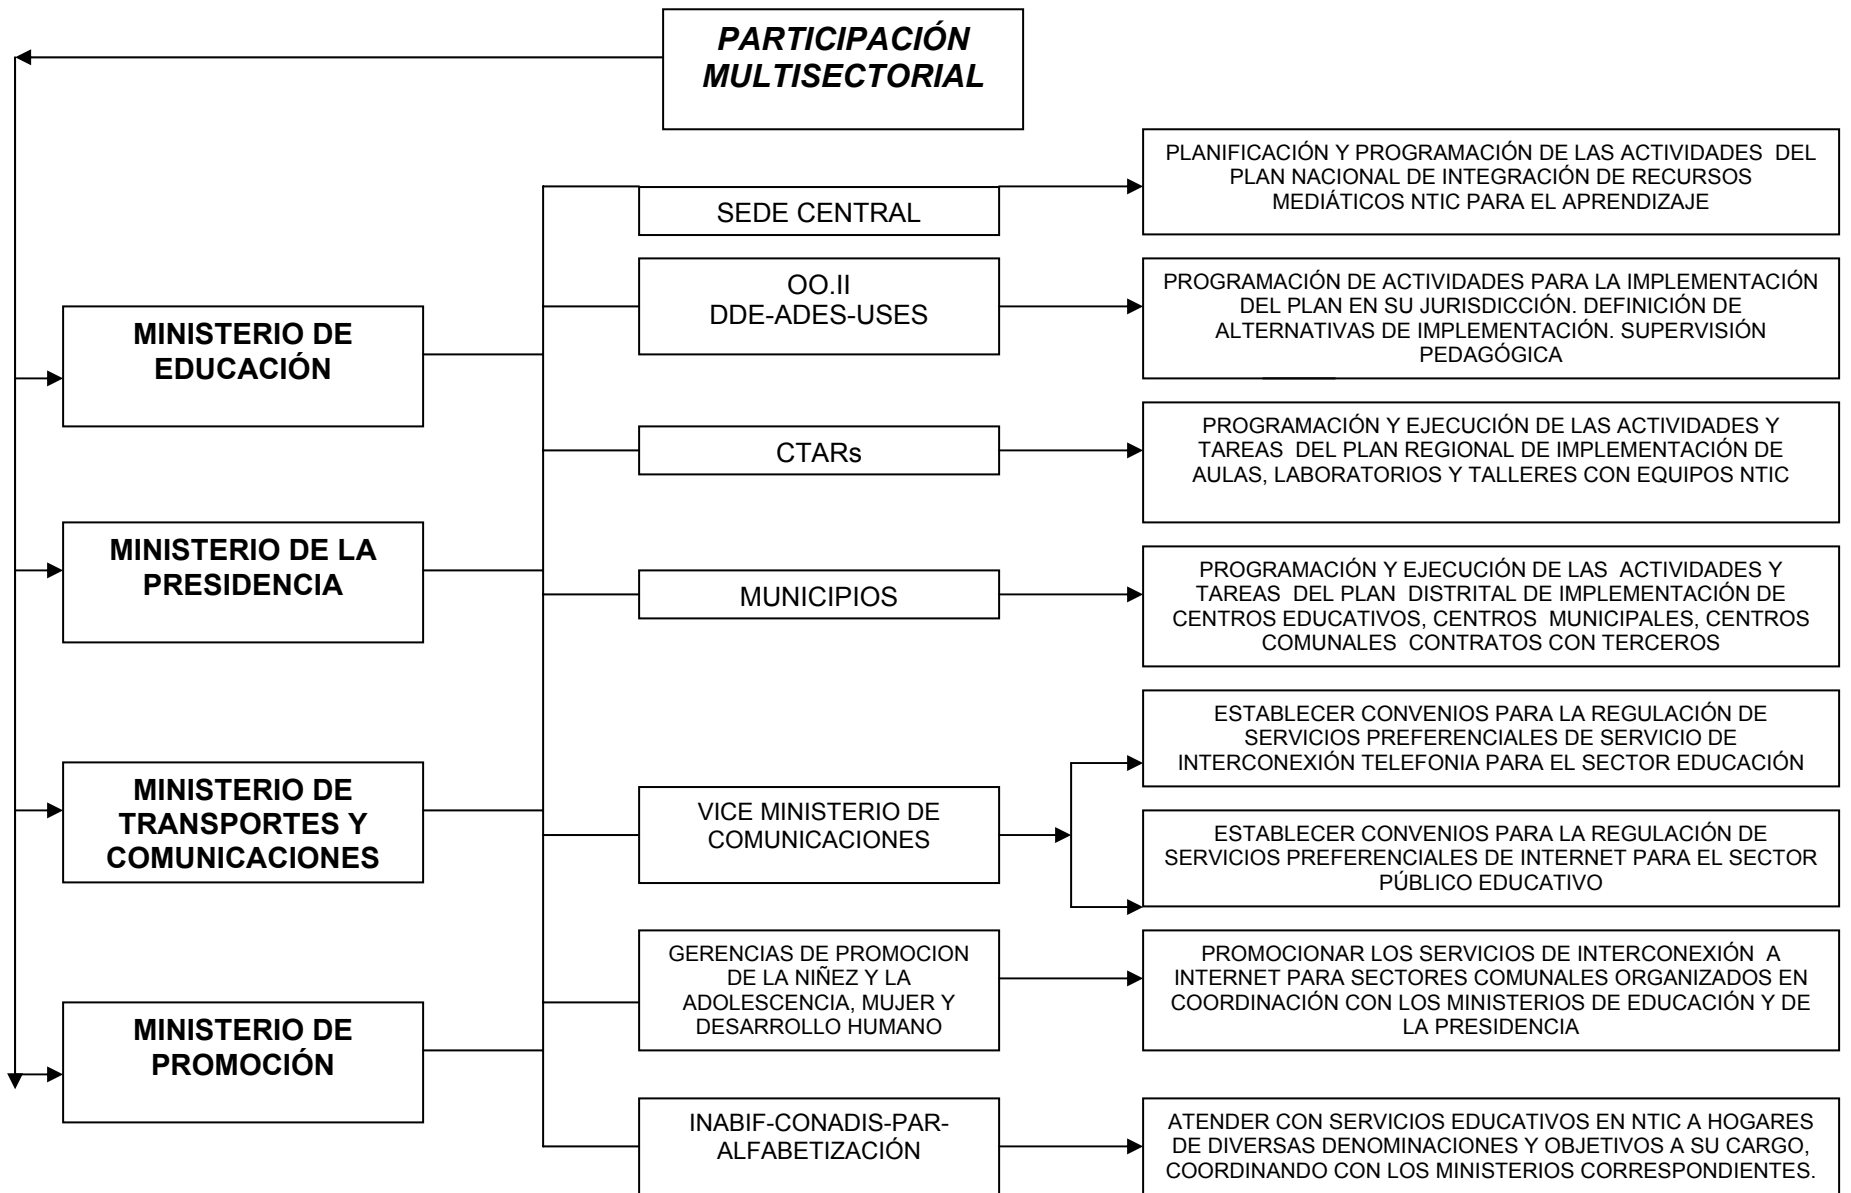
PARTICIPACIÓN MULTISECTORIAL

MINISTERIO DE EDUCACIÓN

MINISTERIO DE LA PRESIDENCIA

MINISTERIO DE TRANSPORTES Y COMUNICACIONES

MINISTERIO DE PROMOCIÓN

SEDE CENTRAL

PLANIFICACIÓN Y PROGRAMACIÓN DE LAS ACTIVIDADES DEL PLAN NACIONAL DE INTEGRACIÓN DE RECURSOS MEDIÁTICOS NTIC PARA EL APRENDIZAJE

OO.II DDE-ADES-USES

PROGRAMACIÓN DE ACTIVIDADES PARA LA IMPLEMENTACIÓN DEL PLAN EN SU JURISDICCIÓN. DEFINICIÓN DE ALTERNATIVAS DE IMPLEMENTACIÓN. SUPERVISIÓN PEDAGÓGICA

CTARs

PROGRAMACIÓN Y EJECUCIÓN DE LAS ACTIVIDADES Y TAREAS DEL PLAN REGIONAL DE IMPLEMENTACIÓN DE AULAS, LABORATORIOS Y TALLERES CON EQUIPOS NTIC

MUNICIPIOS

PROGRAMACIÓN Y EJECUCIÓN DE LAS ACTIVIDADES Y TAREAS DEL PLAN DISTRITAL DE IMPLEMENTACIÓN DE CENTROS EDUCATIVOS, CENTROS MUNICIPALES, CENTROS COMUNALES CONTRATOS CON TERCEROS

VICE MINISTERIO DE COMUNICACIONES

ESTABLECER CONVENIOS PARA LA REGULACIÓN DE SERVICIOS PREFERENCIALES DE SERVICIO DE INTERCONEXIÓN TELEFONIA PARA EL SECTOR EDUCACIÓN

ESTABLECER CONVENIOS PARA LA REGULACIÓN DE SERVICIOS PREFERENCIALES DE INTERNET PARA EL SECTOR PÚBLICO EDUCATIVO

GERENCIAS DE PROMOCION DE LA NIÑEZ Y LA ADOLESCENCIA, MUJER Y DESARROLLO HUMANO

PROMOCIONAR LOS SERVICIOS DE INTERCONEXIÓN A INTERNET PARA SECTORES COMUNALES ORGANIZADOS EN COORDINACIÓN CON LOS MINISTERIOS DE EDUCACIÓN Y DE LA PRESIDENCIA

INABIF-CONADIS-PAR-ALFABETIZACIÓN

ATENDER CON SERVICIOS EDUCATIVOS EN NTIC A HOGARES DE DIVERSAS DENOMINACIONES Y OBJETIVOS A SU CARGO, COORDINANDO CON LOS MINISTERIOS CORRESPONDIENTES.